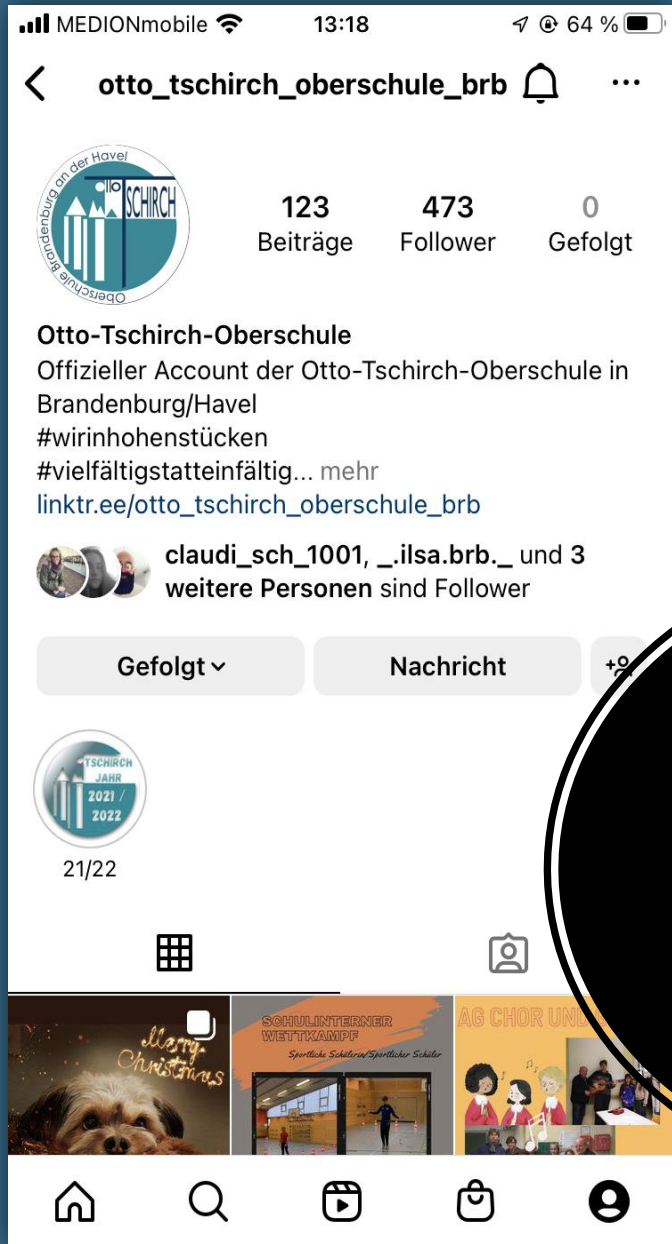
MEDIONmobile 13:18 64 %

otto_tschirch_oberschule_brb

Oberschule Brandenburg an der Havel
Otto TSCHIRCH

123 Beiträge
473 Follower
0 Gefolgt

Otto-Tschirch-Oberschule
Offizieller Account der Otto-Tschirch-Oberschule in Brandenburg/Havel
#wirinhohenstücken
#vielfältigstatteinfältig... mehr
linktr.ee/otto_tschirch_oberschule_brb

claudi_sch_1001, _.ilsa.brb._ und 3 weitere Personen sind Follower

Gefolgt
Nachricht

TSCHIRCH JAHR 2021 / 2022
21/22

Merry Christmas

SCHULINTERNER WETTKAMPF
Sportliche Schülerin/Sportlicher Schüler

AG CHOR UND